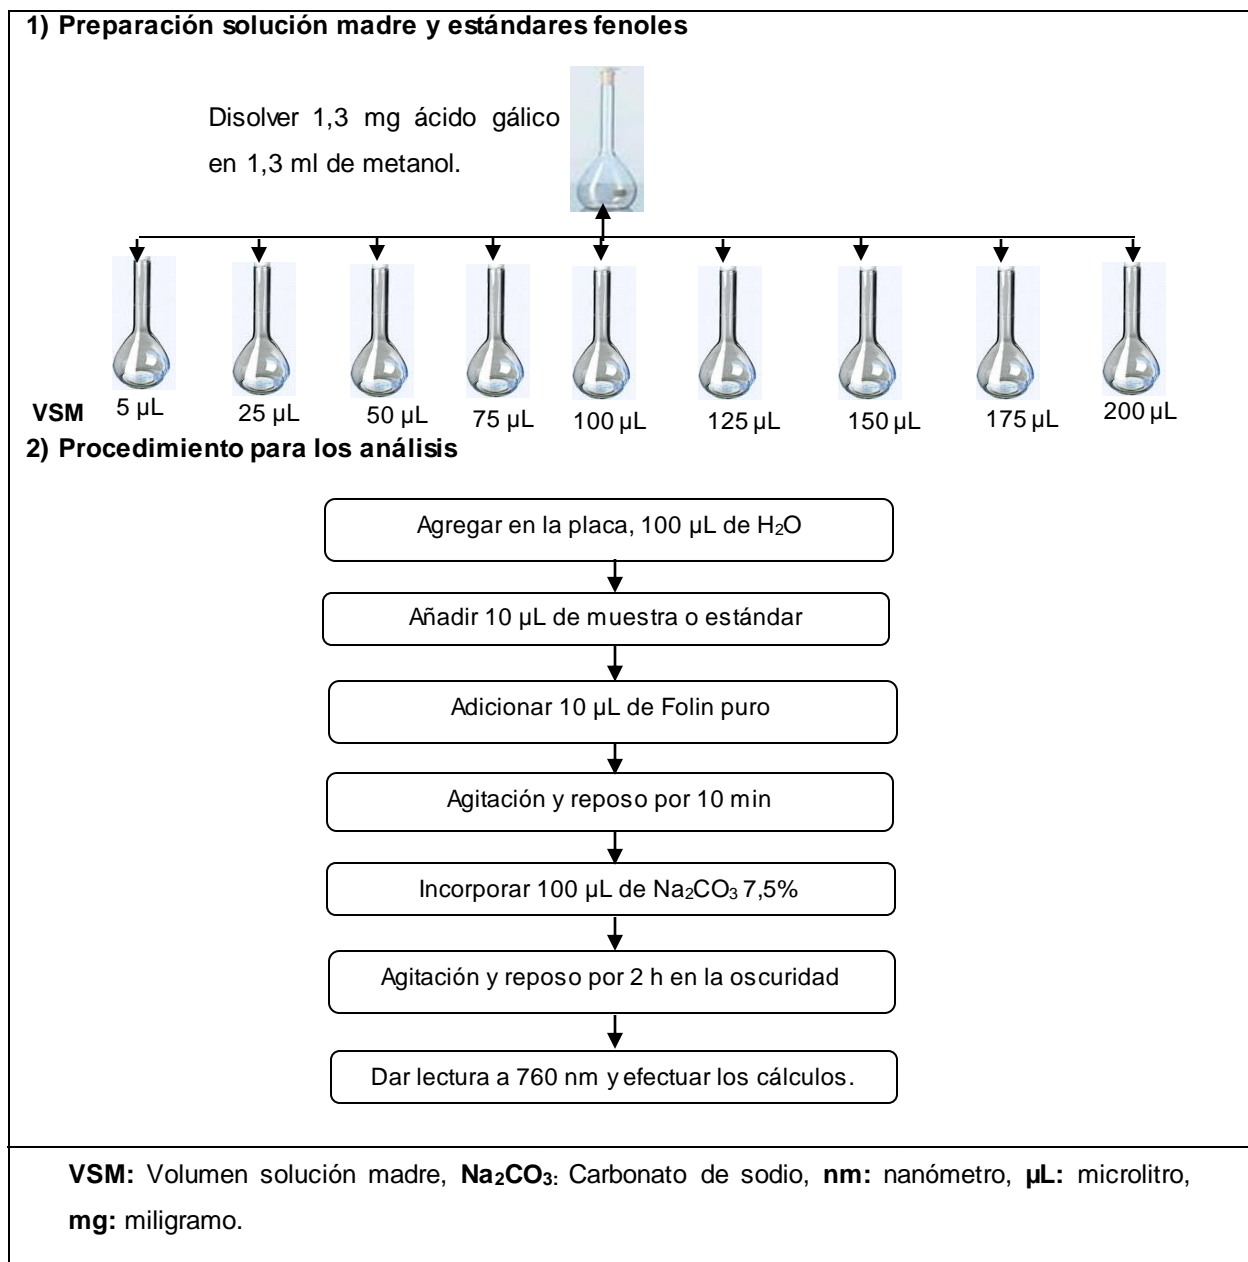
1) Preparación solución madre y estándares fenoles

Disolver 1,3 mg ácido gálico en 1,3 ml de metanol.

VSM 5 µL 25 µL 50 µL 75 µL 100 µL 125 µL 150 µL 175 µL 200 µL

2) Procedimiento para los análisis

Agregar en la placa, 100 µL de $H_2O$

Añadir 10 µL de muestra o estándar

Adicionar 10 µL de Folin puro

Agitación y reposo por 10 min

Incorporar 100 µL de $Na_2CO_3$ 7,5%

Agitación y reposo por 2 h en la oscuridad

Dar lectura a 760 nm y efectuar los cálculos.

VSM: Volumen solución madre, $Na_2CO_3$: Carbonato de sodio, nm: nanómetro, µL: microlitro, mg: miligramo.